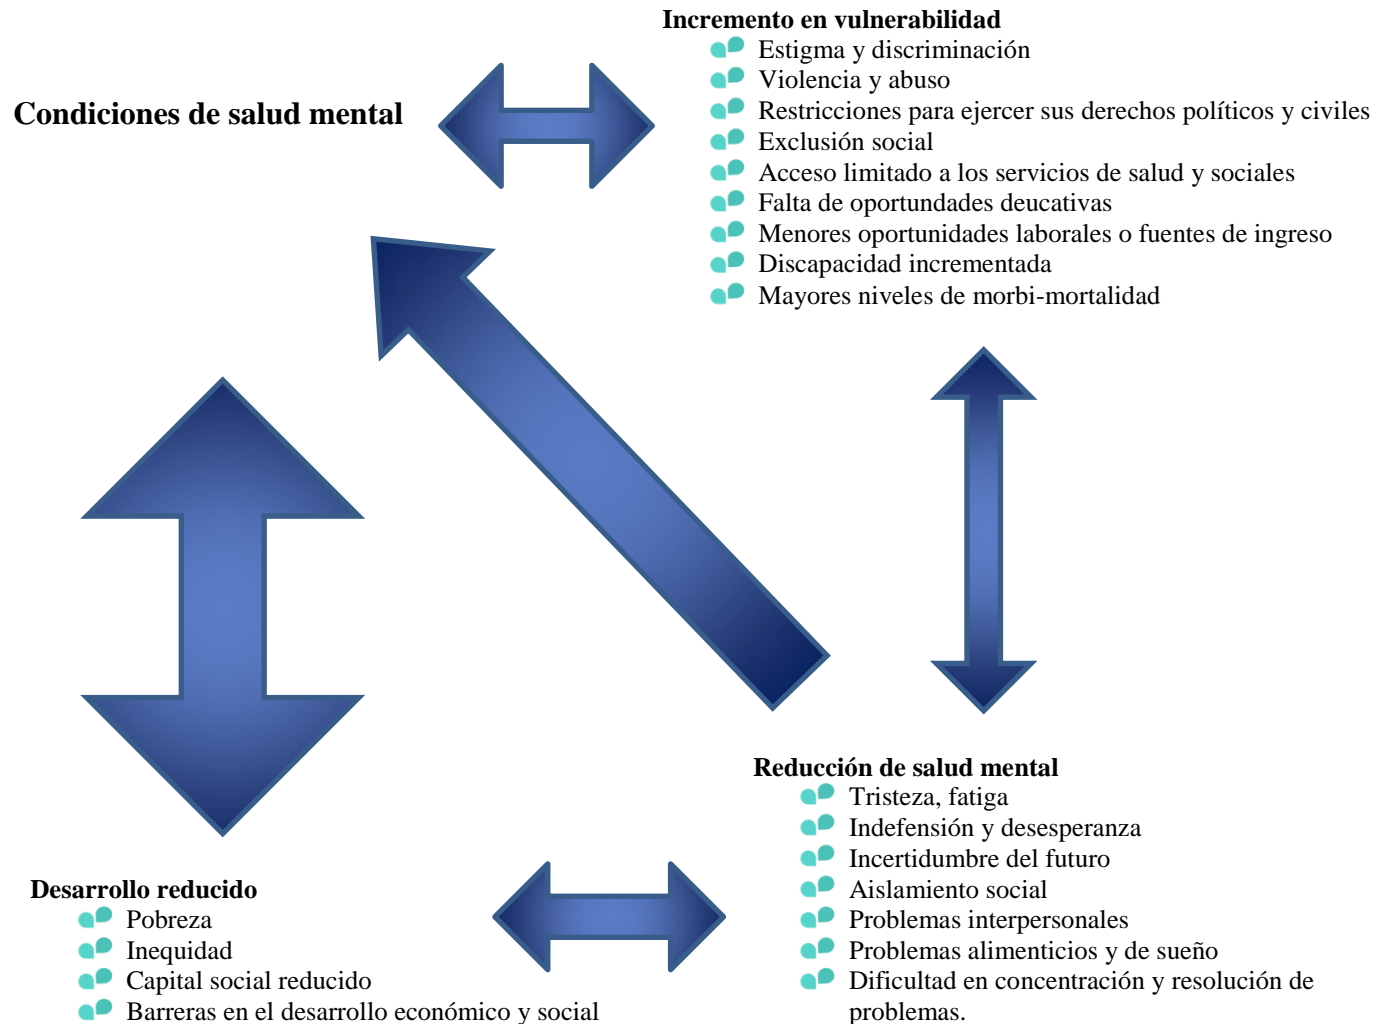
Condiciones de salud mental

Incremento en vulnerabilidad
Estigma y discriminación
Violencia y abuso
Restricciones para ejercer sus derechos políticos y civiles
Exclusión social
Acceso limitado a los servicios de salud y sociales
Falta de oportundades deucativas
Menores oportunidades laborales o fuentes de ingreso
Discapacidad incrementada
Mayores niveles de morbi-mortalidad

Reducción de salud mental
Tristeza, fatiga
Indefensión y desesperanza
Incertidumbre del futuro
Aislamiento social
Problemas interpersonales
Problemas alimenticios y de sueño
Dificultad en concentración y resolución de problemas.

Desarrollo reducido
Pobreza
Inequidad
Capital social reducido
Barreras en el desarrollo económico y social